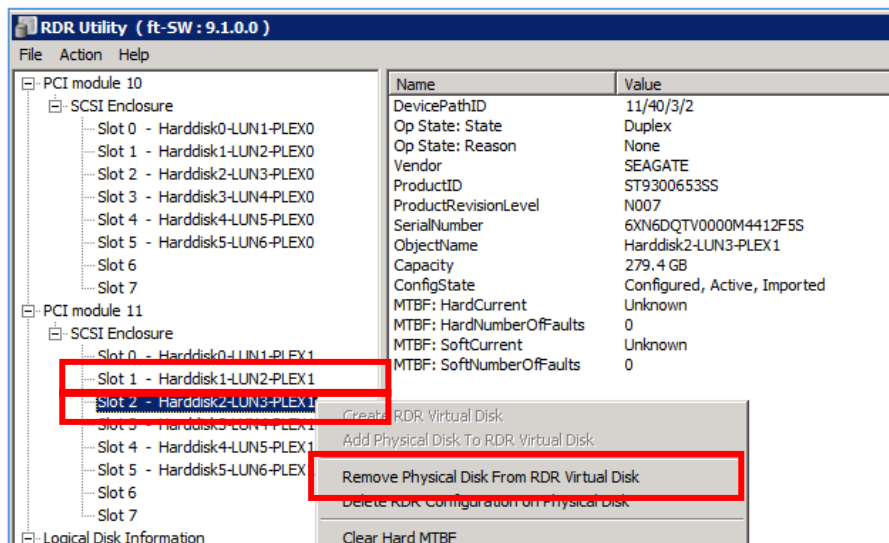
RDR Utility ( ft-SW : 9.1.0.0 )

File Action Help

PCI module 10
SCSI Enclosure
Slot 0 - Harddisk0-LUN1-PLEX0
Slot 1 - Harddisk1-LUN2-PLEX0
Slot 2 - Harddisk2-LUN3-PLEX0
Slot 3 - Harddisk3-LUN4-PLEX0
Slot 4 - Harddisk4-LUN5-PLEX0
Slot 5 - Harddisk5-LUN6-PLEX0
Slot 6
Slot 7
PCI module 11
SCSI Enclosure
Slot 0 - Harddisk0-LUN1-PLEX1
Slot 1 - Harddisk1-LUN2-PLEX1
Slot 2 - Harddisk2-LUN3-PLEX1
Slot 3 - Harddisk3-LUN4-PLEX1
Slot 4 - Harddisk4-LUN5-PLEX1
Slot 5 - Harddisk5-LUN6-PLEX
Slot 6
Slot 7
Logical Disk Information

| Name | Value |
|---|---|
| DevicePathID | 11/40/3/2 |
| Op State: State | Duplex |
| Op State: Reason | None |
| Vendor | SEAGATE |
| ProductID | ST9300653SS |
| ProductRevisionLevel | N007 |
| SerialNumber | 6XN6DQTV0000M4412F5S |
| ObjectName | Harddisk2-LUN3-PLEX1 |
| Capacity | 279.4 GB |
| ConfigState | Configured, Active, Imported |
| MTBF: HardCurrent | Unknown |
| MTBF: HardNumberOfFaults | 0 |
| MTBF: SoftCurrent | Unknown |
| MTBF: SoftNumberOfFaults | 0 |

Create RDR Virtual Disk
Add Physical Disk To RDR Virtual Disk
Remove Physical Disk From RDR Virtual Disk
Delete RDR Configuration on Physical Disk
Clear Hard MTBF